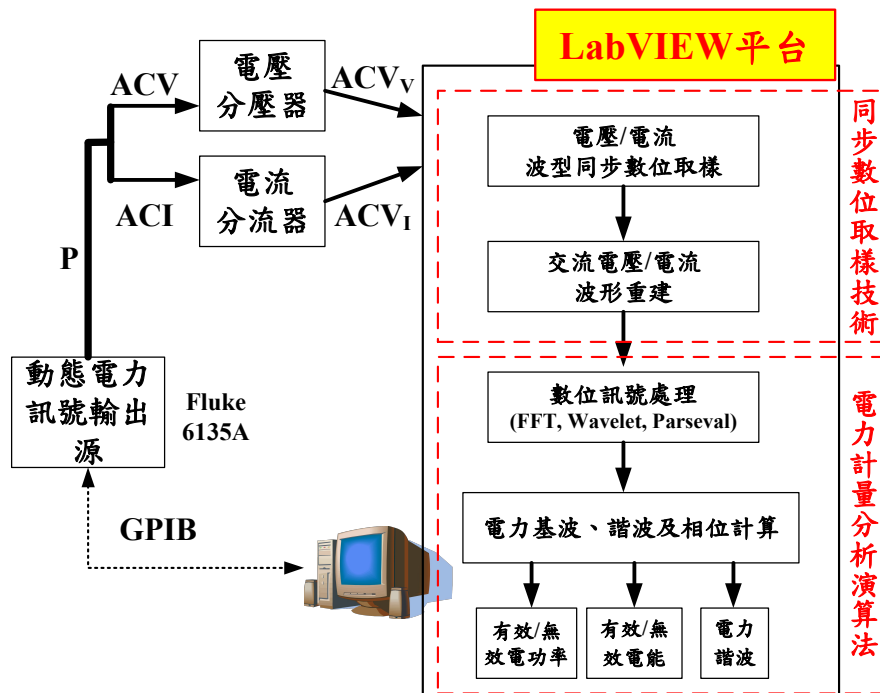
LabVIEW平台

ACV

電壓分壓器

$ACV_V$

電流分流器

ACI

$ACV_I$

P

動態電力訊號輸出源

Fluke 6135A

GPIB

電壓/電流波型同步數位取樣

交流電壓/電流波形重建

同步數位取樣技術

數位訊號處理 (FFT, Wavelet, Parseval)

電力基波、諧波及相位計算

有效/無效電功率

有效/無效電能

電力諧波

電力計量分析演算法